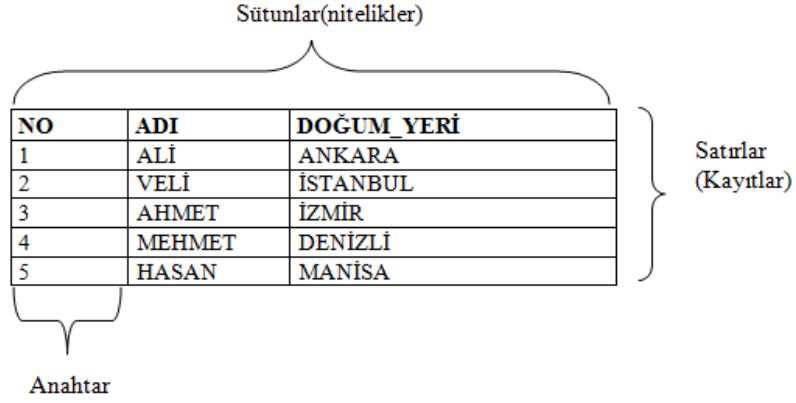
Sütunlar(nitelikler)

| NO | ADI | DOĞUM_YERİ |
|---|---|---|
| 1 | ALİ | ANKARA |
| 2 | VELİ | İSTANBUL |
| 3 | AHMET | İZMİR |
| 4 | MEHMET | DENİZLİ |
| 5 | HASAN | MANİSA |

Satırlar (Kayıtlar)

Anahtar